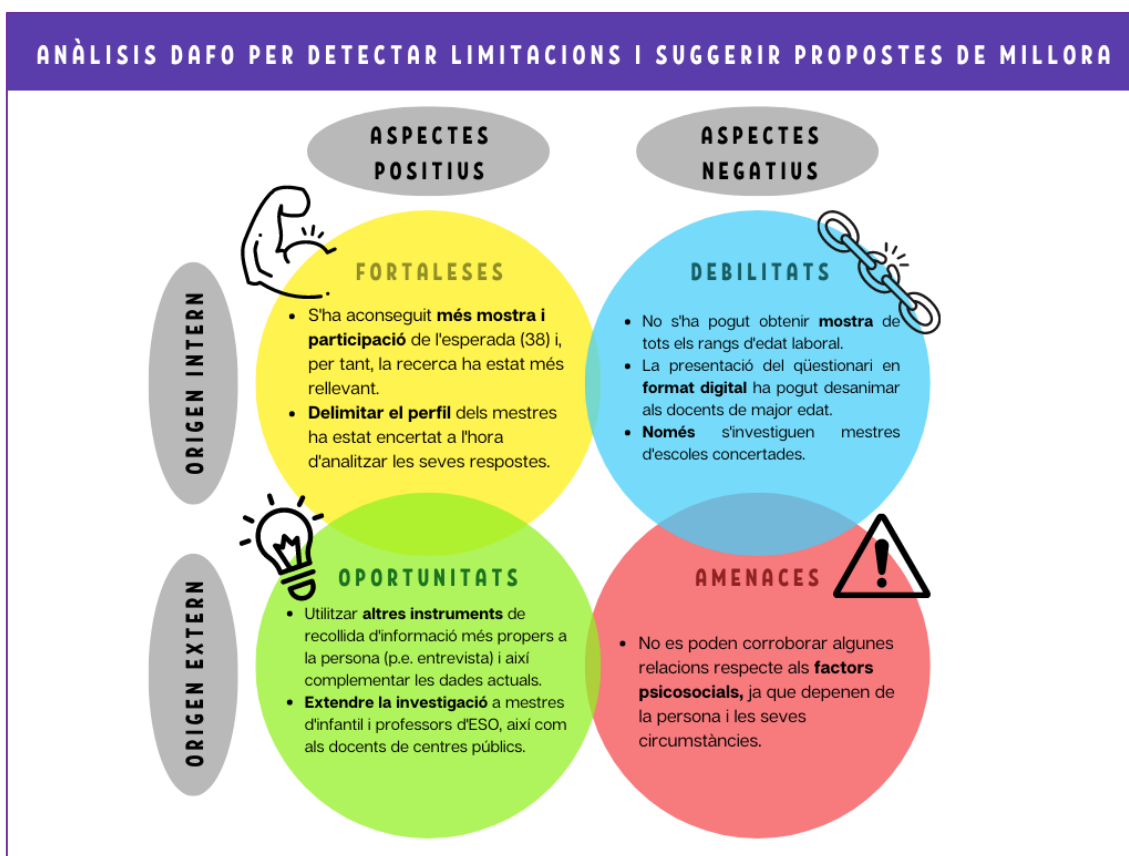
ANÀLISIS DAFO PER DETECTAR LIMITACIONS I SUGGERIR PROPOSTES DE MILLORA

ASPECTES POSITIUS

ASPECTES NEGATIUS

ORIGEN INTERN

FORTALESES

- S'ha aconseguit més mostra i participació de l'esperada (38) i, per tant, la recerca ha estat més rellevant.
- Delimitar el perfil dels mestres ha estat encertat a l'hora d'analitzar les seves respostes.

DEBILITATS

- No s'ha pogut obtenir mostra de tots els rangs d'edat laboral.
- La presentació del qüestionari en format digital ha pogut desanimar als docents de major edat.
- Només s'investiguen mestres d'escoles concertades.

ORIGEN EXTERN

OPORTUNITATS

- Utilitzar altres instruments de recollida d'informació més propers a la persona (p.e. entrevista) i així complementar les dades actuals.
- Extendre la investigació a mestres d'infantil i professors d'ESO, així com als docents de centres públics.

AMENACES

- No es poden corroborar algunes relacions respecte als factors psicosocials, ja que depenen de la persona i les seves circumstàncies.